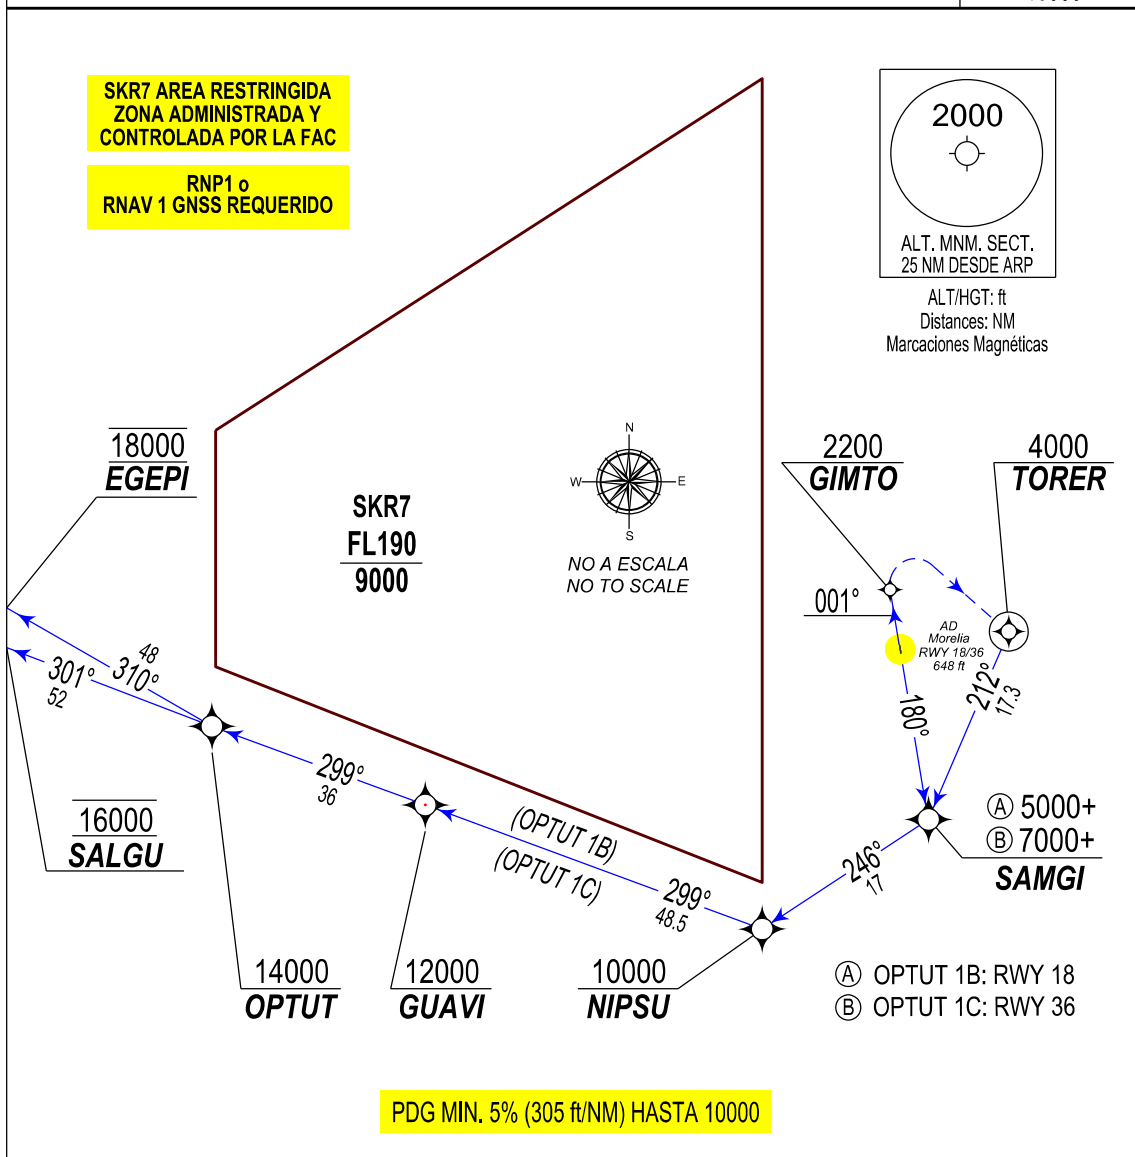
SKR7 AREA RESTRINGIDA ZONA ADMINISTRADA Y CONTROLADA POR LA FAC

RNP1 o RNAV 1 GNSS REQUERIDO

2000

ALT. MNM. SECT. 25 NM DESDE ARP

ALT/HGT: ft
Distances: NM
Marcaciones Magnéticas

SKR7
FL190
9000

N
W
E
S

NO A ESCALA
NO TO SCALE

18000
EGEPI

2200
GIMTO

4000
TORER

001°

AD
Morelia
RWY 18/36
648 ft

301°
52

310°
48

180°

212°
17.3

299°
36

(OPTUT 1B)
(OPTUT 1C)

299°
48.5

246°
17

16000
SALGU

Ⓐ 5000+
Ⓑ 7000+
SAMGI

14000
OPTUT

12000
GUAVI

10000
NIPSU

Ⓐ OPTUT 1B: RWY 18
Ⓑ OPTUT 1C: RWY 36

PDG MIN. 5% (305 ft/NM) HASTA 10000